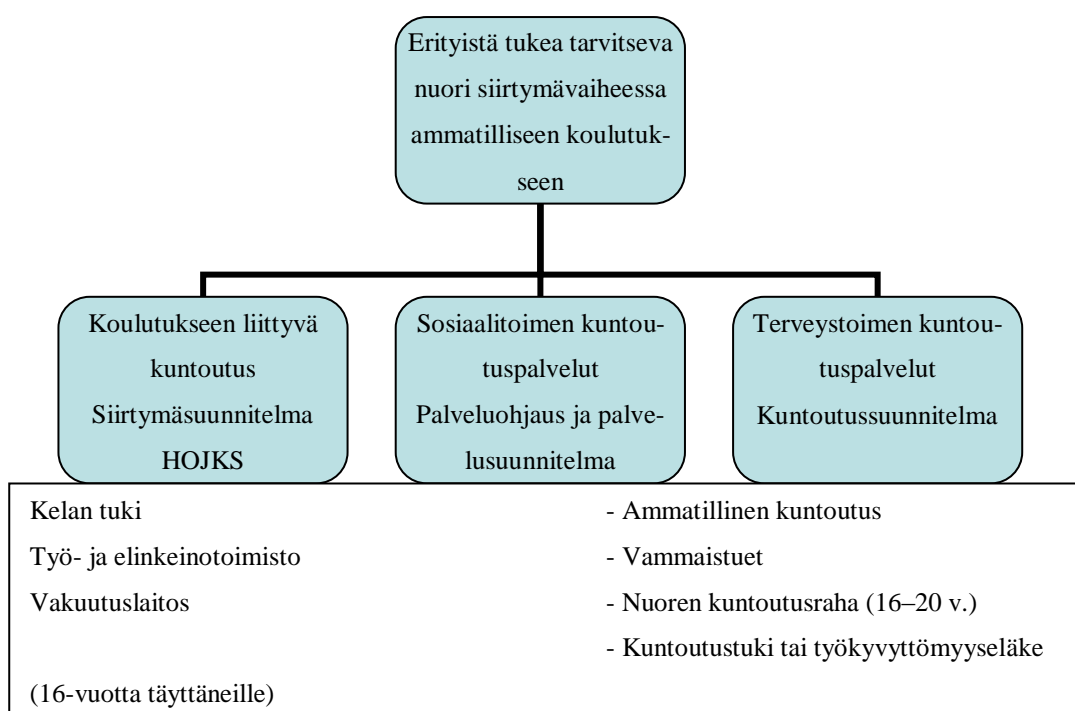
Erityistä tukea tarvitseva nuori siirtymävaiheessa ammatilliseen koulutukseen

Koulutukseen liittyvä kuntoutus
Siirtymäsuunnitelma
HOJKS

Sosiaalitoimen kuntoutuspalvelut
Palveluohjaus ja palvelusuunnitelma

Terveystoimen kuntoutuspalvelut
Kuntoutussuunnitelma

Kelan tuki
Työ- ja elinkeinotoimisto
Vakuutuslaitos

- Ammatillinen kuntoutus
- Vammaistuet
- Nuoren kuntoutusraha (16–20 v.)
- Kuntoutustuki tai työkyvyttömyyseläke

(16-vuotta täyttäneille)